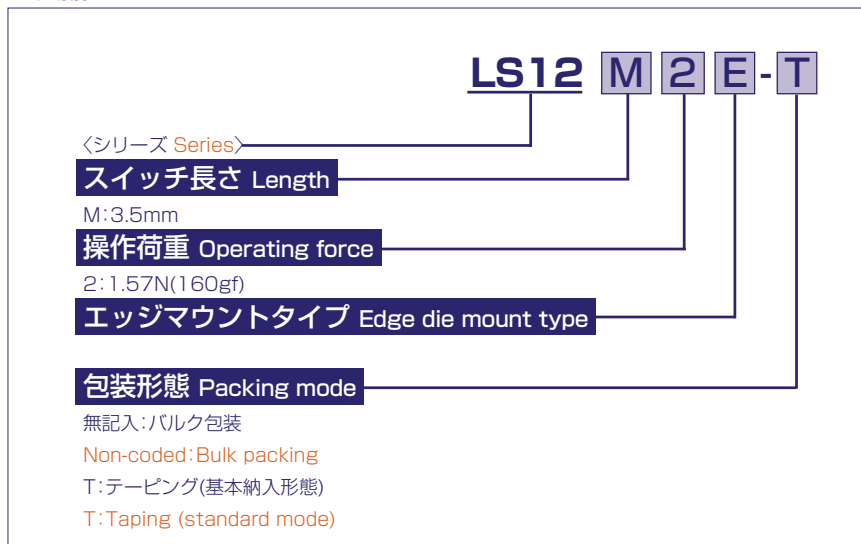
LS12 M 2 E - T

〈シリーズ Series〉

スイッチ長さ Length

M:3.5mm

操作荷重 Operating force

2:1.57N(160gf)

エッジマウントタイプ Edge die mount type

包装形態 Packing mode

無記入:バルク包装

Non-coded:Bulk packing

T:テーピング(基本納入形態)

T:Taping (standard mode)